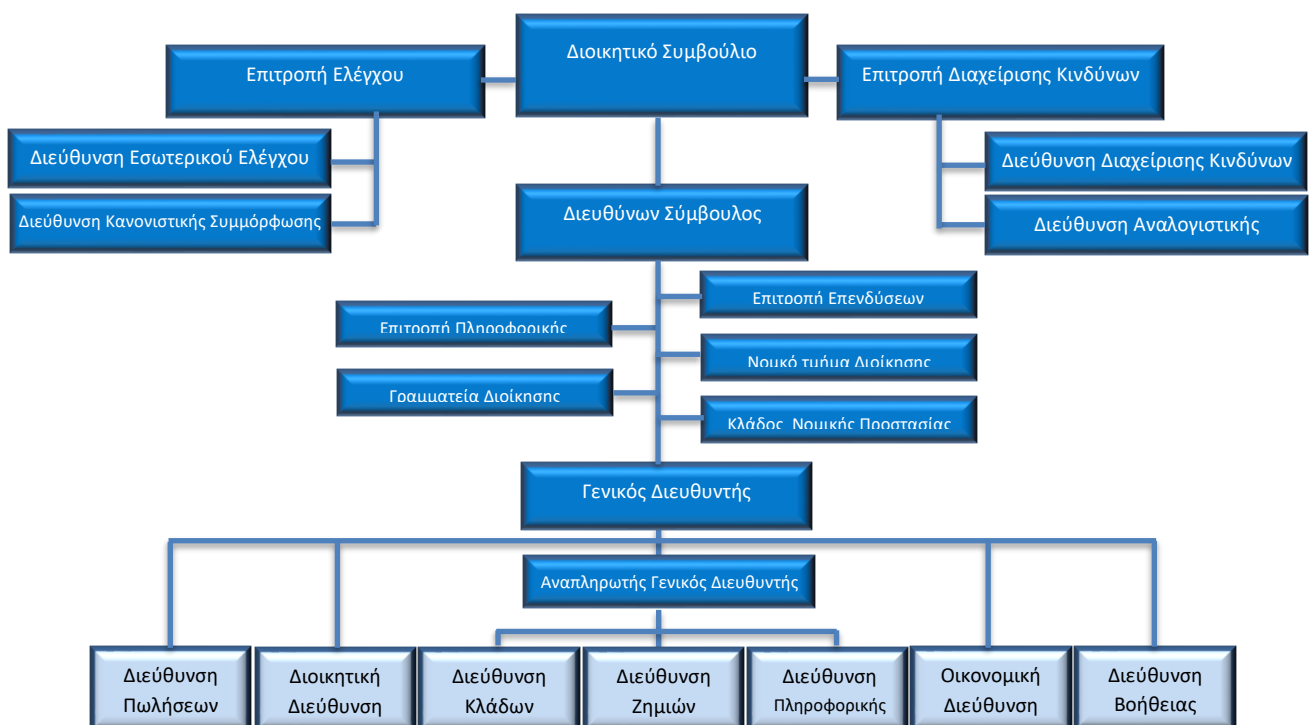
Διοικητικό Συμβούλιο

Επιτροπή Ελέγχου

Επιτροπή Διαχείρισης Κινδύνων

Διεύθυνση Εσωτερικού Ελέγχου

Διεύθυνση Κανονιστικής Συμμόρφωσης

Διεύθυνση Διαχείρισης Κινδύνων

Διεύθυνση Αναλογιστικής

Διευθύνων Σύμβουλος

Επιτροπή Επενδύσεων

Επιτροπή Πληροφορικής

Νομικό τμήμα Διοίκησης

Γραμματεία Διοίκησης

Κλάδος Νομικής Προστασίας

Γενικός Διευθυντής

Αναπληρωτής Γενικός Διευθυντής

Διεύθυνση Πωλήσεων

Διοικητική Διεύθυνση

Διεύθυνση Κλάδων

Διεύθυνση Ζημιών

Διεύθυνση Πληροφορικής

Οικονομική Διεύθυνση

Διεύθυνση Βοήθειας